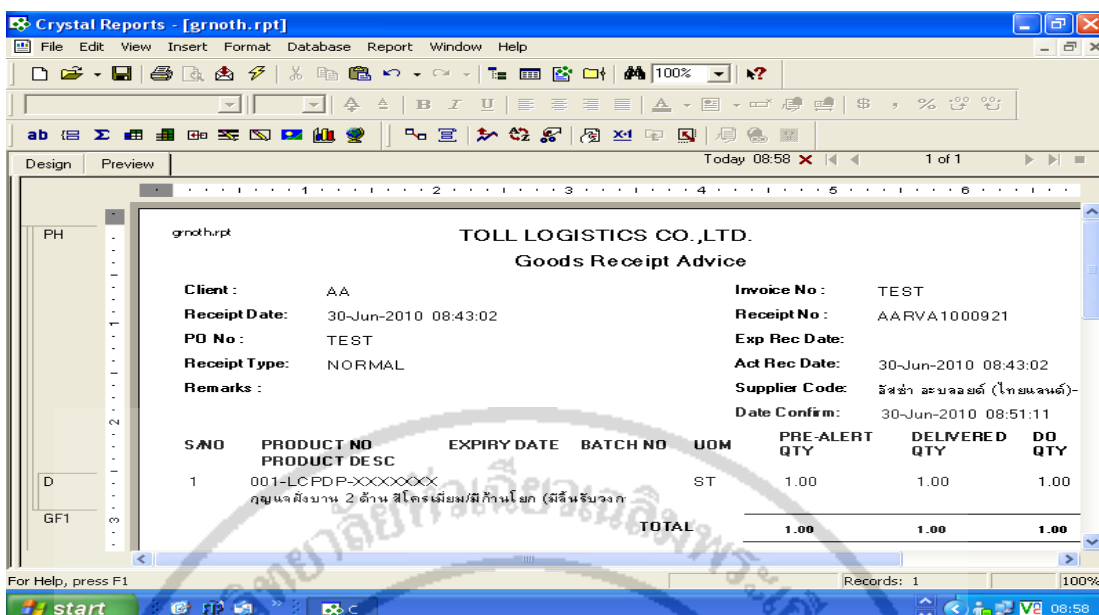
Crystal Reports - [grnoth.rpt]

File Edit View Insert Format Database Report Window Help

100%

Design Preview

Today 08:58 1 of 1

PH

D

GF1

grnoth.rpt

TOLL LOGISTICS CO.,LTD.

Goods Receipt Advice

Client : AA

Receipt Date: 30-Jun-2010 08:43:02

PO No : TEST

Receipt Type: NORMAL

Remarks :

Invoice No : TEST

Receipt No : AARVA1000921

Exp Rec Date:

Act Rec Date: 30-Jun-2010 08:43:02

Supplier Code: อัสซ่า อะบลอยด์ (ไทยแลนด์)-

Date Confirm: 30-Jun-2010 08:51:11

| S/NO | PRODUCT NO PRODUCT DESC | EXPIRY DATE | BATCH NO | UOM | PRE-ALERT QTY | DELIVERED QTY | DO QTY |
|---|---|---|---|---|---|---|---|
| 1 | 001-LCPDP-XXXXXXX กุญแจฝังบาน 2 ด้าน สีโครเมียม/มีก้านโยก (มีลิ้นรับวงก | | | ST | 1.00 | 1.00 | 1.00 |
| | | | | TOTAL | 1.00 | 1.00 | 1.00 |

For Help, press F1

Records: 1

100%

start

08:58